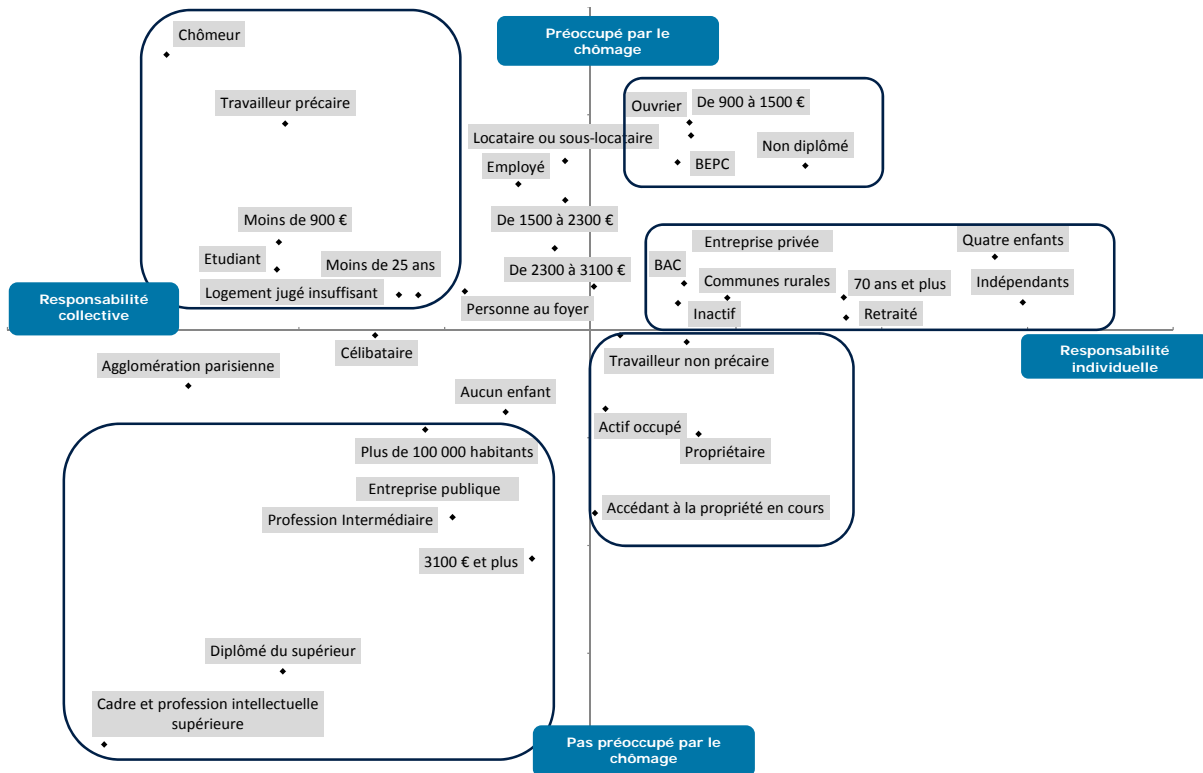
Préoccupé par le chômage

Chômeur

Travailleur précaire

Moins de 900 €

Etudiant

Moins de 25 ans

Logement jugé insuffisant

Locataire ou sous-locataire

Employé

De 1500 à 2300 €

De 2300 à 3100 €

Personne au foyer

Ouvrier

De 900 à 1500 €

Non diplômé

BEPC

Entreprise privée

Quatre enfants

BAC

Communes rurales

70 ans et plus

Indépendants

Inactif

Retraité

Responsabilité collective

Responsabilité individuelle

Célibataire

Agglomération parisienne

Aucun enfant

Travailleur non précaire

Actif occupé

Propriétaire

Plus de 100 000 habitants

Entreprise publique

Profession Intermédiaire

Accédant à la propriété en cours

3100 € et plus

Diplômé du supérieur

Cadre et profession intellectuelle supérieure

Pas préoccupé par le chômage